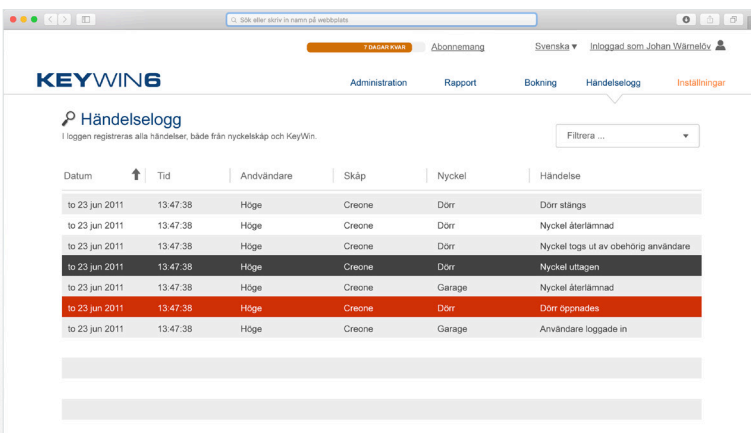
Sök eller skriv in namn på webbplats

7 DAGAR KVAR Abonnemang Svenska ▾ Inloggad som Johan Wärnelöv

KEYWIN6

Administration Rapport Bokning Händelselogg Inställningar

Händelselogg

I loggen registreras alla händelser, både från nyckelskåp och KeyWin.

Filtrera ...

| Datum | Tid | Användare | Skåp | Nyckel | Händelse |
|---|---|---|---|---|---|
| to 23 jun 2011 | 13:47:38 | Höge | Creone | Dörr | Dörr stängs |
| to 23 jun 2011 | 13:47:38 | Höge | Creone | Dörr | Nyckel återlämnad |
| to 23 jun 2011 | 13:47:38 | Höge | Creone | Dörr | Nyckel togs ut av obehörig användare |
| to 23 jun 2011 | 13:47:38 | Höge | Creone | Dörr | Nyckel uttagen |
| to 23 jun 2011 | 13:47:38 | Höge | Creone | Garage | Nyckel återlämnad |
| to 23 jun 2011 | 13:47:38 | Höge | Creone | Dörr | Dörr öppnades |
| to 23 jun 2011 | 13:47:38 | Höge | Creone | Garage | Användare loggade in |